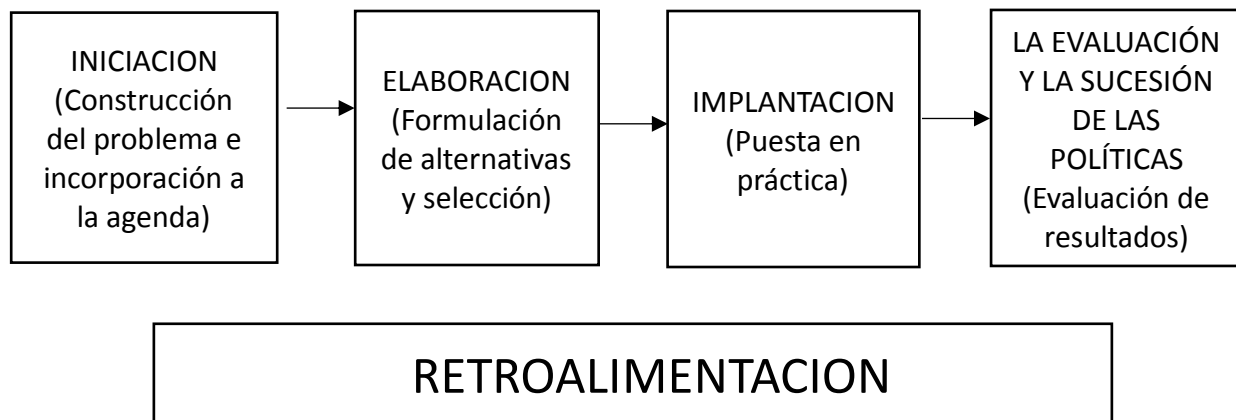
INICIACION (Construcción del problema e incorporación a la agenda)

ELABORACION (Formulación de alternativas y selección)

IMPLANTACION (Puesta en práctica)

LA EVALUACIÓN Y LA SUCESIÓN DE LAS POLÍTICAS (Evaluación de resultados)

RETROALIMENTACION